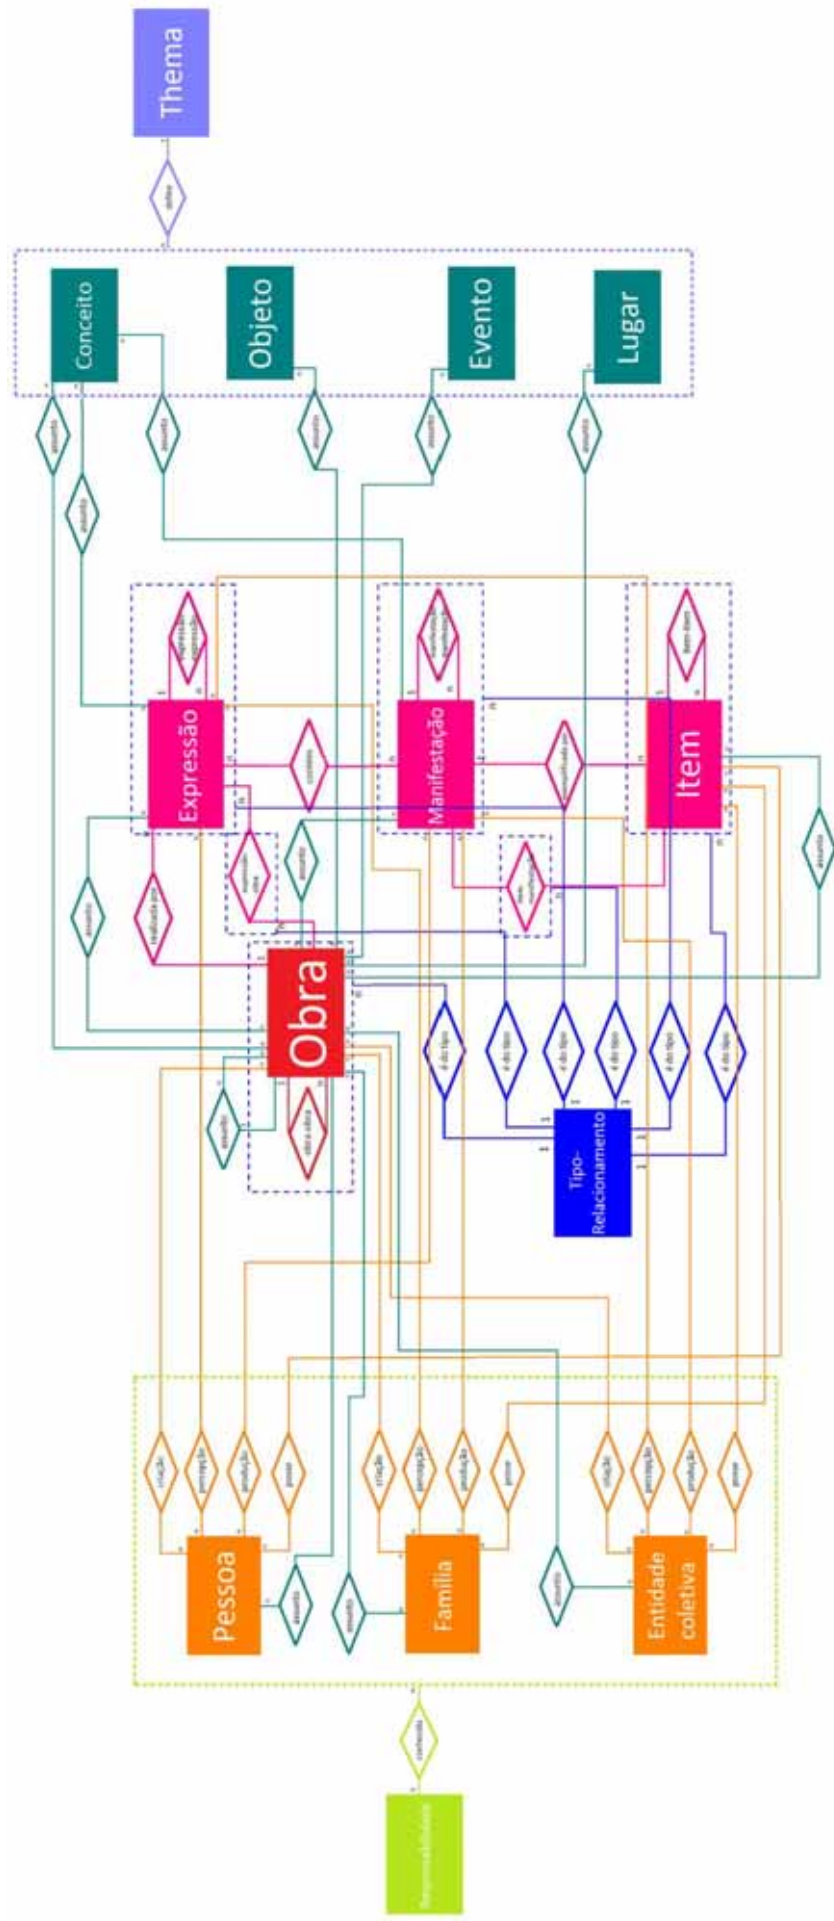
Thema

Conceito

Objeto

Evento

Lugar

assunto

assunto

assunto

assunto

assunto

assunto

Expressão

Manifestação

Item

contém

exemplificado em

assunto

assunto

realizada por

Obra

é do tipo

é do tipo

é do tipo

é do tipo

é do tipo

é do tipo

Tipo-Relacionamento

assunto

obra-obra

criação

permissão

produção

posse

criação

permissão

produção

posse

criação

permissão

produção

posse

Pessoa

assunto

assunto

Família

assunto

Entidade coletiva

Responsabilidade